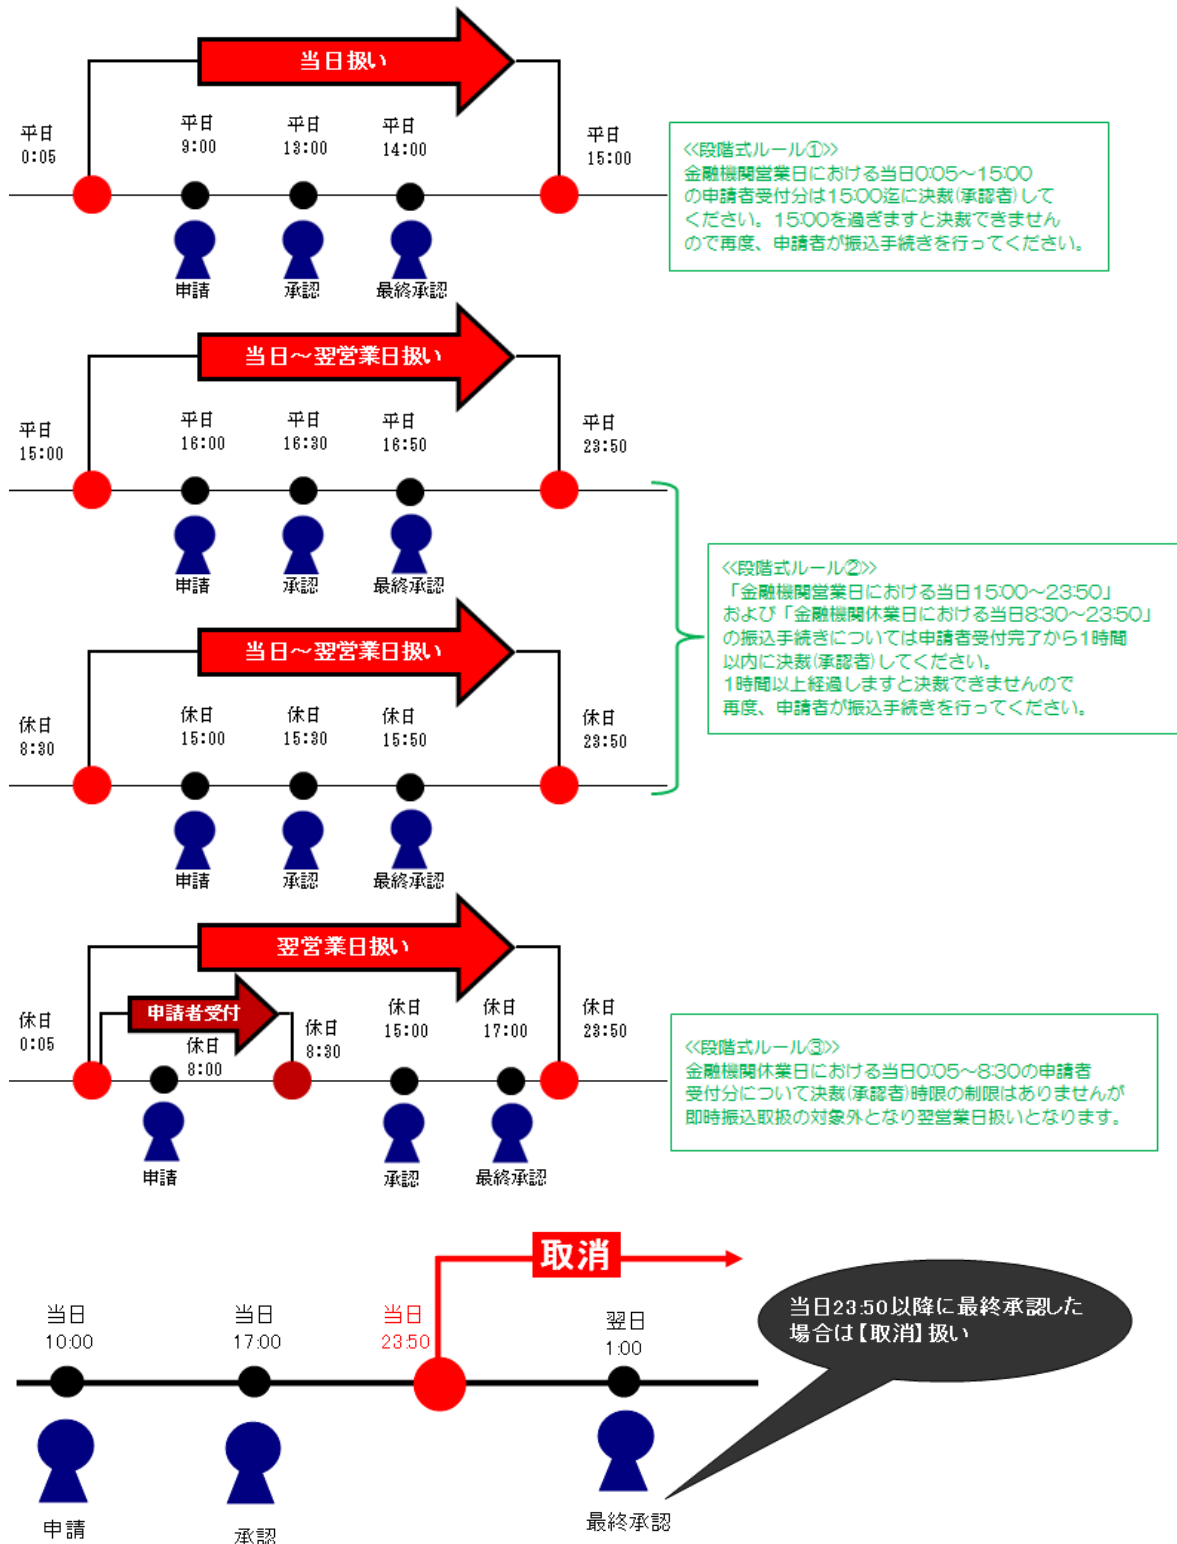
当日扱い

平日
0:05

平日
9:00

平日
13:00

平日
14:00

平日
15:00

申請 承認 最終承認

<<段階式ルール①>>
金融機関営業日における当日0:05～15:00の申請者受付分は15:00迄に決裁(承認者)してください。15:00を過ぎますと決裁できませんので再度、申請者が振込手続きを行ってください。

当日～翌営業日扱い

平日
15:00

平日
16:00

平日
16:30

平日
16:50

平日
23:50

申請 承認 最終承認

<<段階式ルール②>>
「金融機関営業日における当日15:00～23:50」および「金融機関休業日における当日8:30～23:50」の振込手続きについては申請者受付完了から1時間以内に決裁(承認者)してください。
1時間以上経過しますと決裁できませんので再度、申請者が振込手続きを行ってください。

当日～翌営業日扱い

休日
8:30

休日
15:00

休日
15:30

休日
15:50

休日
23:50

申請 承認 最終承認

翌営業日扱い

申請者受付

休日
0:05

休日
8:00

休日
8:30

休日
15:00

休日
17:00

休日
23:50

申請 承認 最終承認

<<段階式ルール③>>
金融機関休業日における当日0:05～8:30の申請者受付分について決裁(承認者)時限の制限はありませんが即時振込取扱の対象外となり翌営業日扱いとなります。

取消

当日
10:00

当日
17:00

当日
23:50

翌日
1:00

当日23:50以降に最終承認した場合は【取消】扱い

申請 承認 最終承認